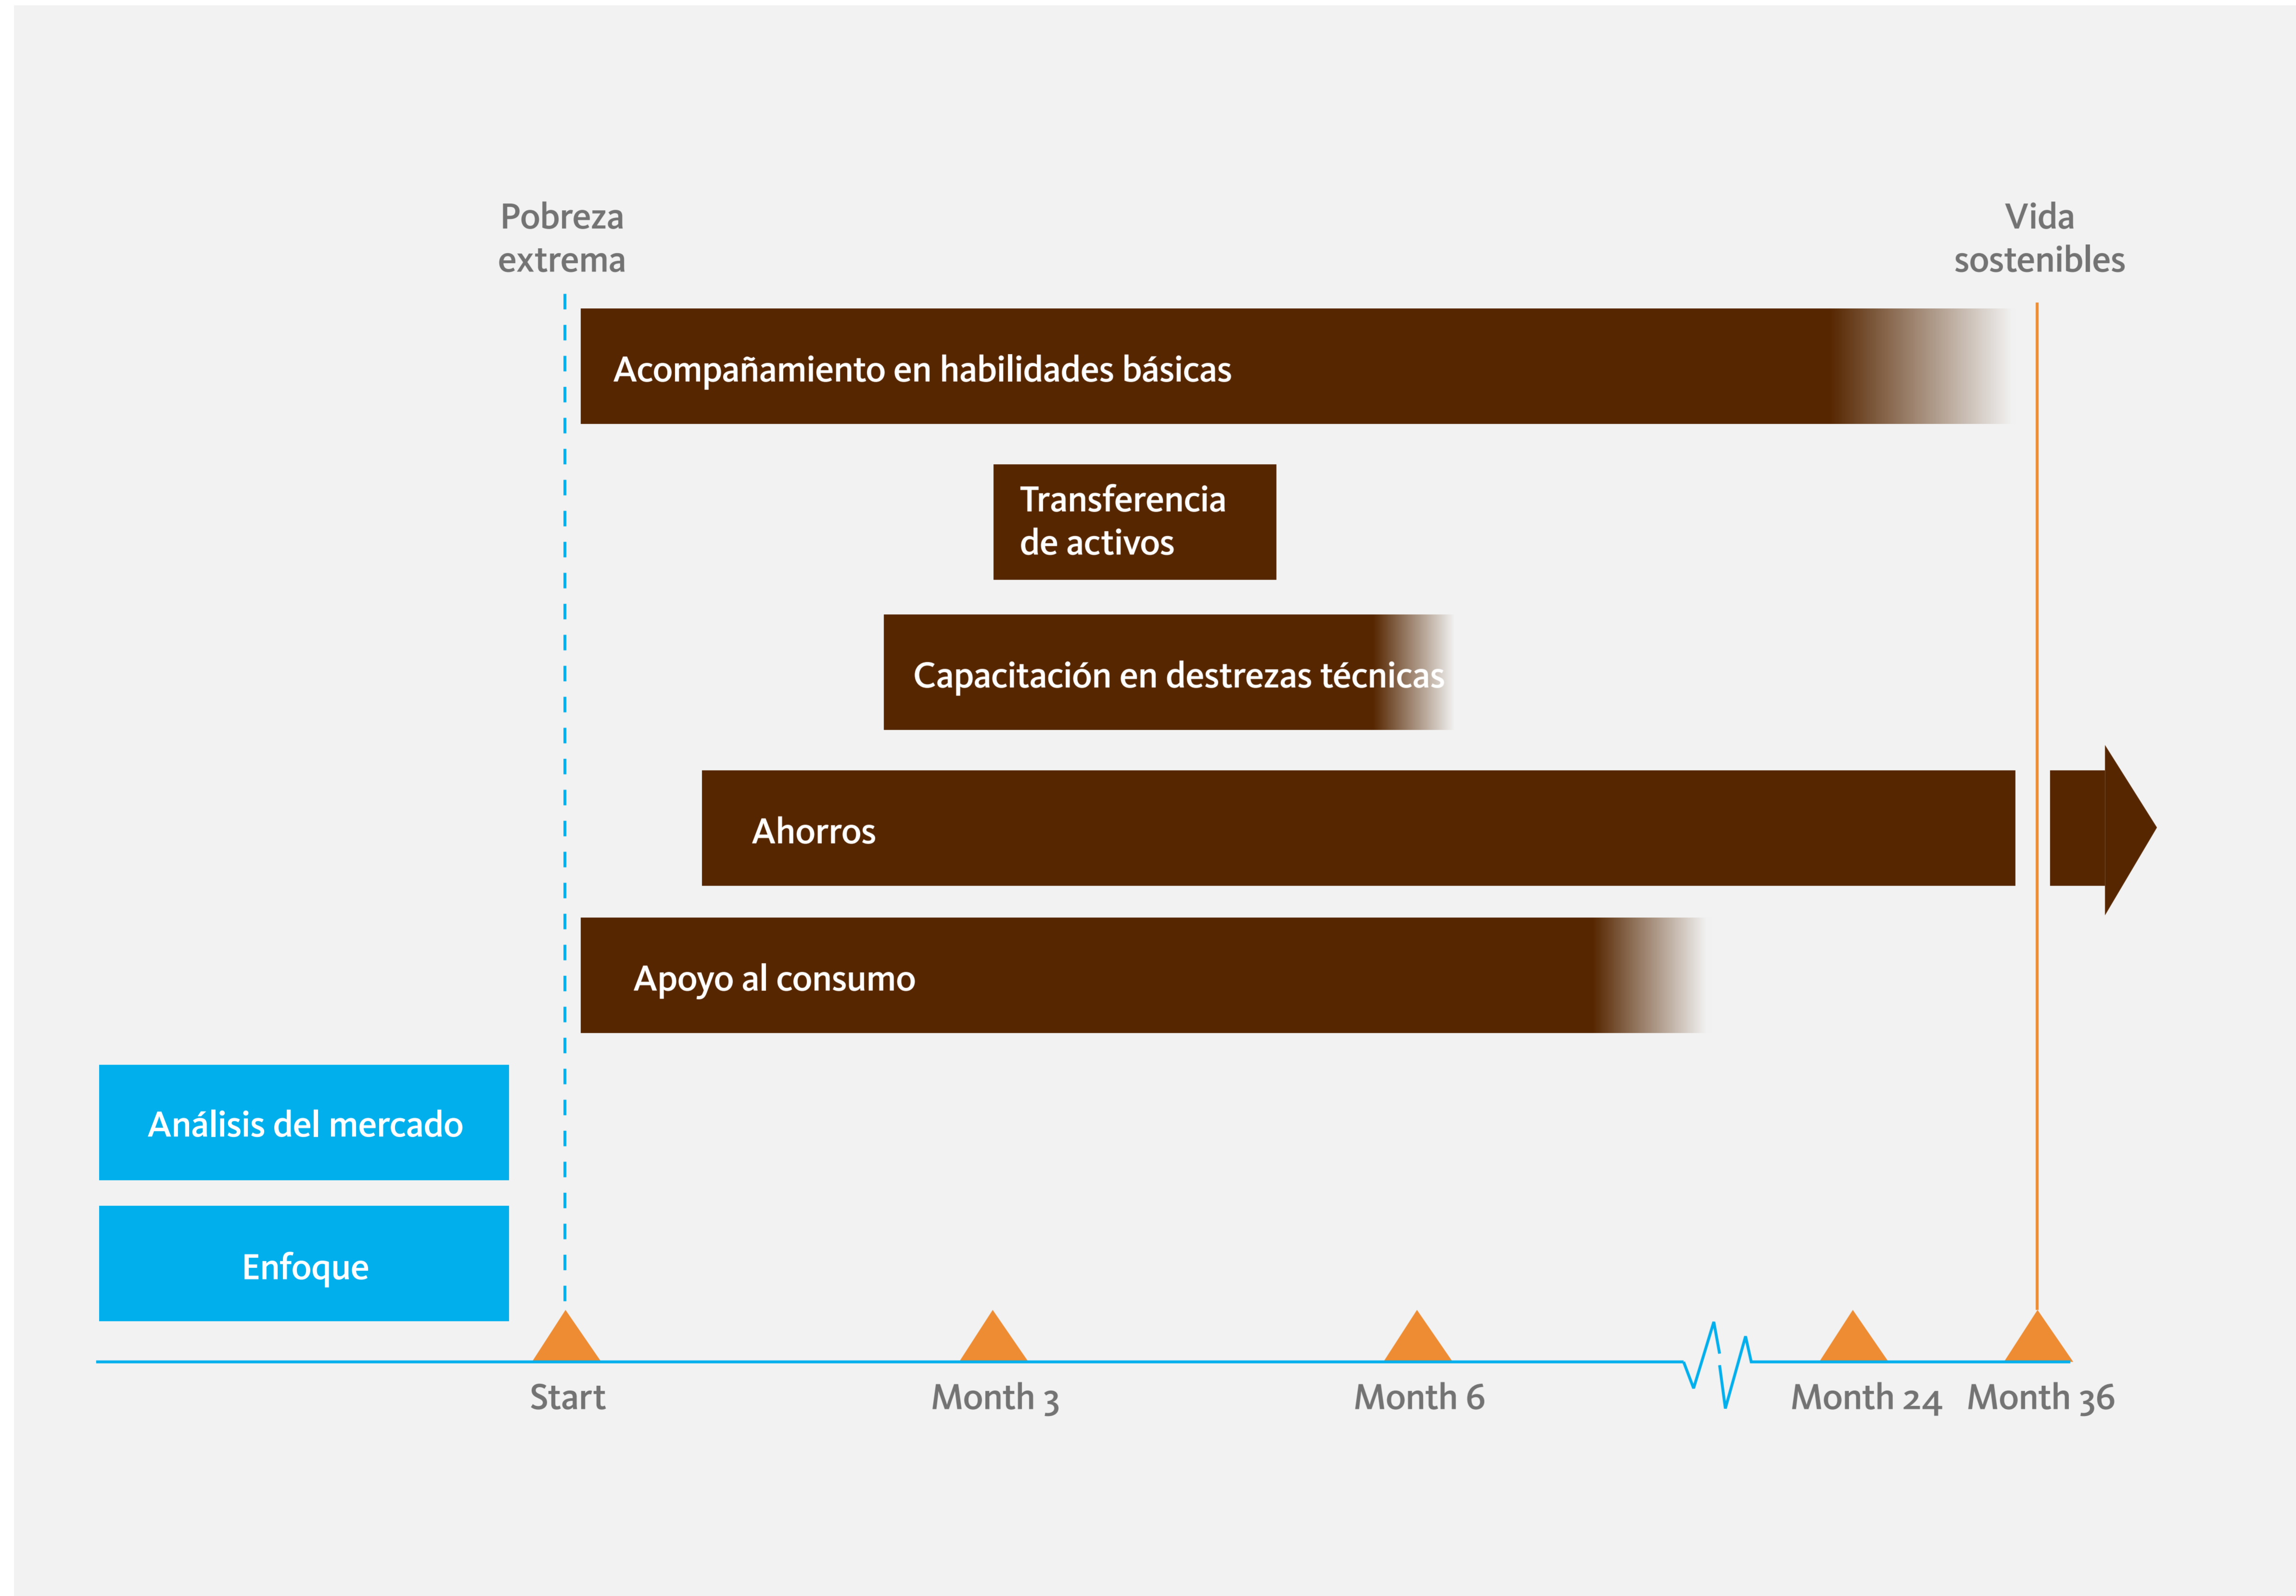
Pobreza extrema

Vida sostenibles

Acompañamiento en habilidades básicas

Transferencia de activos

Capacitación en destrezas técnicas

Ahorros

Apoyo al consumo

Análisis del mercado

Enfoque

Start

Month 3

Month 6

Month 24

Month 36